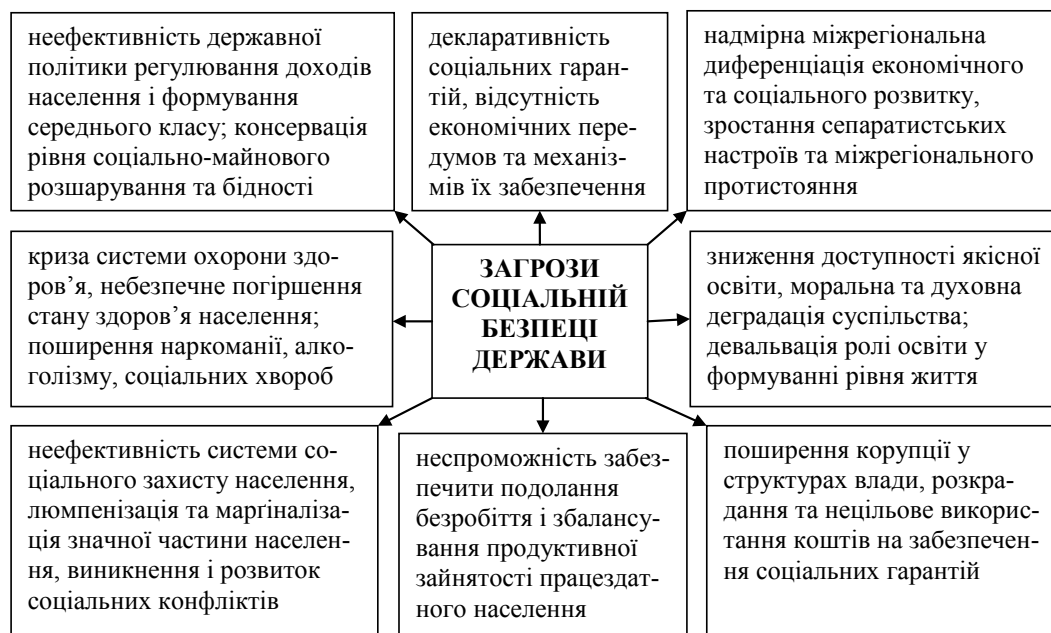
неефективність державної політики регулювання доходів населення і формування середнього класу; консервація рівня соціально-майнового розшарування та бідності

декларативність соціальних гарантій, відсутність економічних передумов та механізмів їх забезпечення

надмірна міжрегіональна диференціація економічного та соціального розвитку, зростання сепаратистських настроїв та міжрегіонального протистояння

криза системи охорони здоров'я, небезпечне погіршення стану здоров'я населення; поширення наркоманії, алкоголізму, соціальних хвороб

ЗАГРОЗИ СОЦІАЛЬНІЙ БЕЗПЕЦІ ДЕРЖАВИ

зниження доступності якісної освіти, моральна та духовна деградація суспільства; девальвація ролі освіти у формуванні рівня життя

неефективність системи соціального захисту населення, люмпенізація та маргіналізація значної частини населення, виникнення і розвиток соціальних конфліктів

неспроможність забезпечити подолання безробіття і збалансування продуктивної зайнятості працездатного населення

поширення корупції у структурах влади, розкрадання та нецільове використання коштів на забезпечення соціальних гарантій